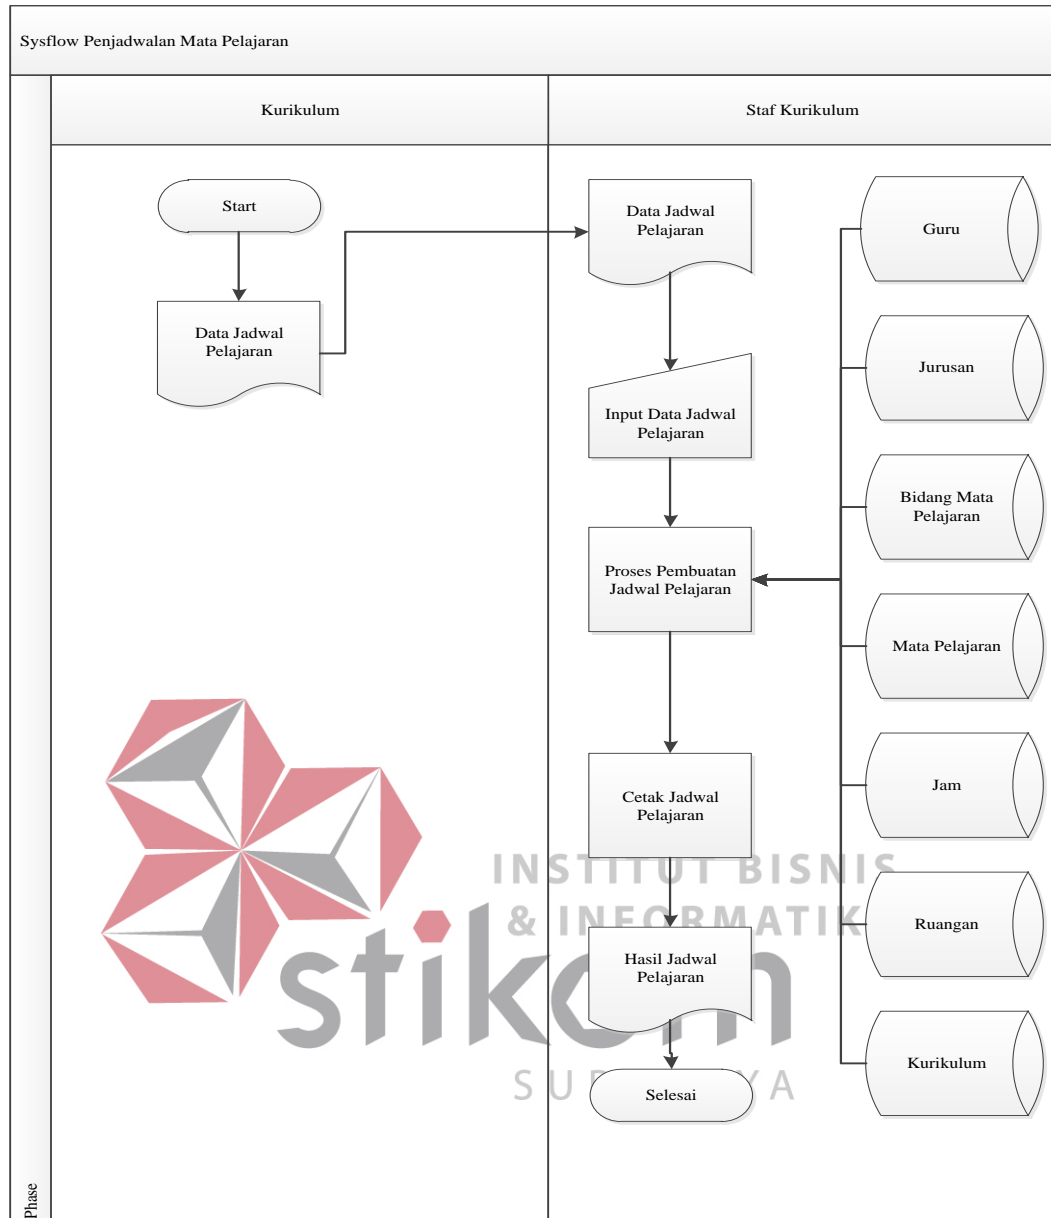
Sysflow Penjadwalan Mata Pelajaran

Kurikulum

Staf Kurikulum

Start

Data Jadwal Pelajaran

Data Jadwal Pelajaran

Input Data Jadwal Pelajaran

Proses Pembuatan Jadwal Pelajaran

Cetak Jadwal Pelajaran

Hasil Jadwal Pelajaran

Selesai

Guru

Jurusan

Bidang Mata Pelajaran

Mata Pelajaran

Jam

Ruangan

Kurikulum

Phase

INSTITUT BISNIS & INFORMATIK

stikom

SU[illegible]YA